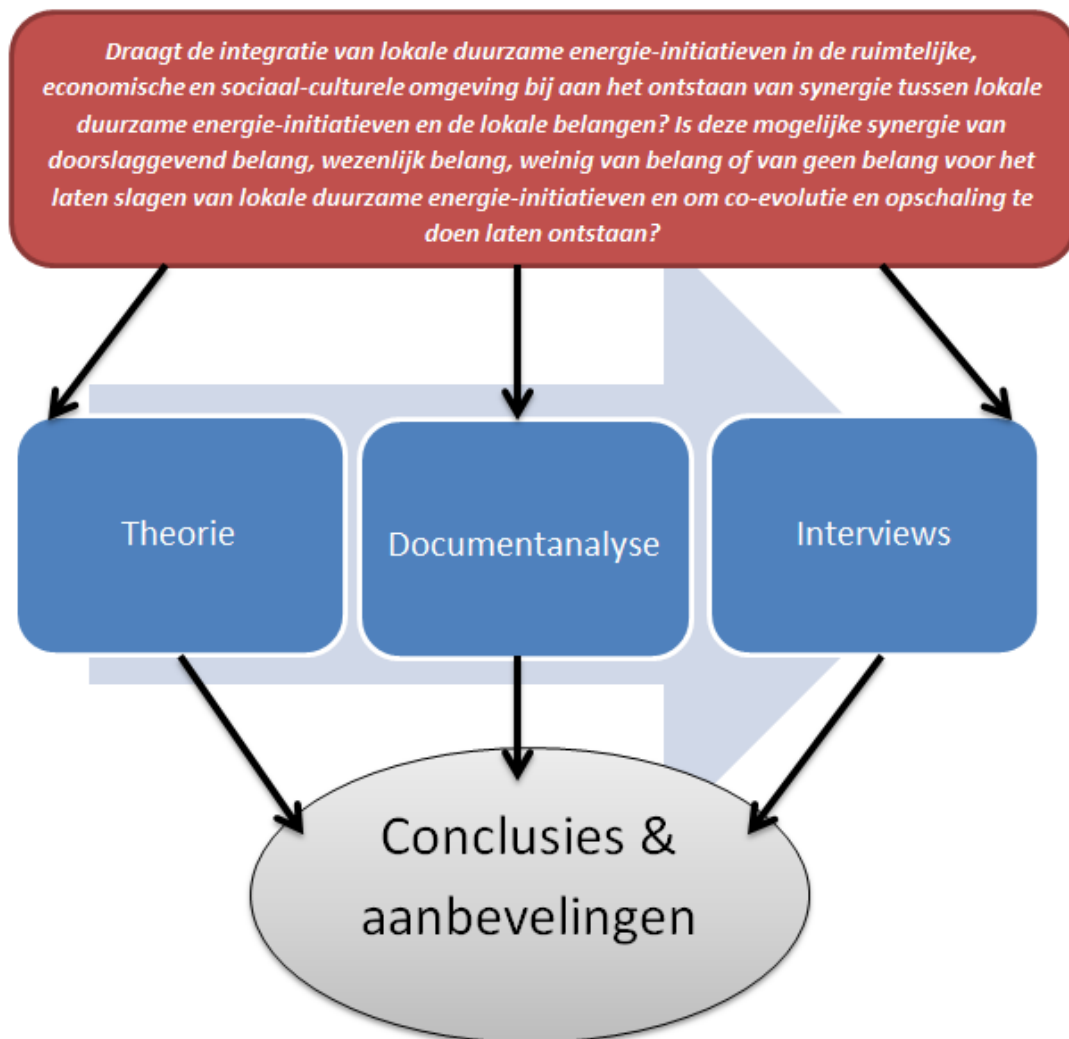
Draagt de integratie van lokale duurzame energie-initiatieven in de ruimtelijke, economische en sociaal-culturele omgeving bij aan het ontstaan van synergie tussen lokale duurzame energie-initiatieven en de lokale belangen? Is deze mogelijke synergie van doorslaggevend belang, wezenlijk belang, weinig van belang of van geen belang voor het laten slagen van lokale duurzame energie-initiatieven en om co-evolutie en opschaling te doen laten ontstaan?

Theorie

Documentanalyse

Interviews

Conclusies & aanbevelingen